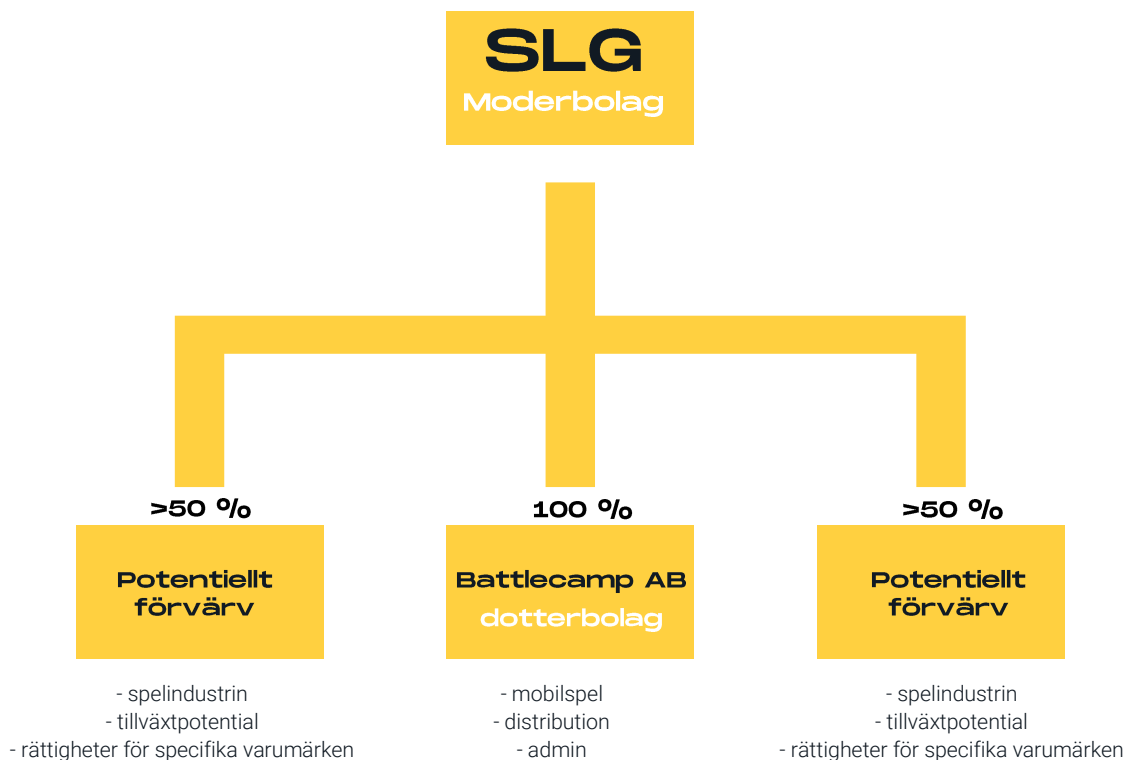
SLG
Moderbolag

>50 %

Potentiellt förvärv

- spelindustrin
- tillväxtpotential
- rättigheter för specifika varumärken

100 %

Battlecamp AB
dotterbolag

- mobilspel
- distribution
- admin

>50 %

Potentiellt förvärv

- spelindustrin
- tillväxtpotential
- rättigheter för specifika varumärken